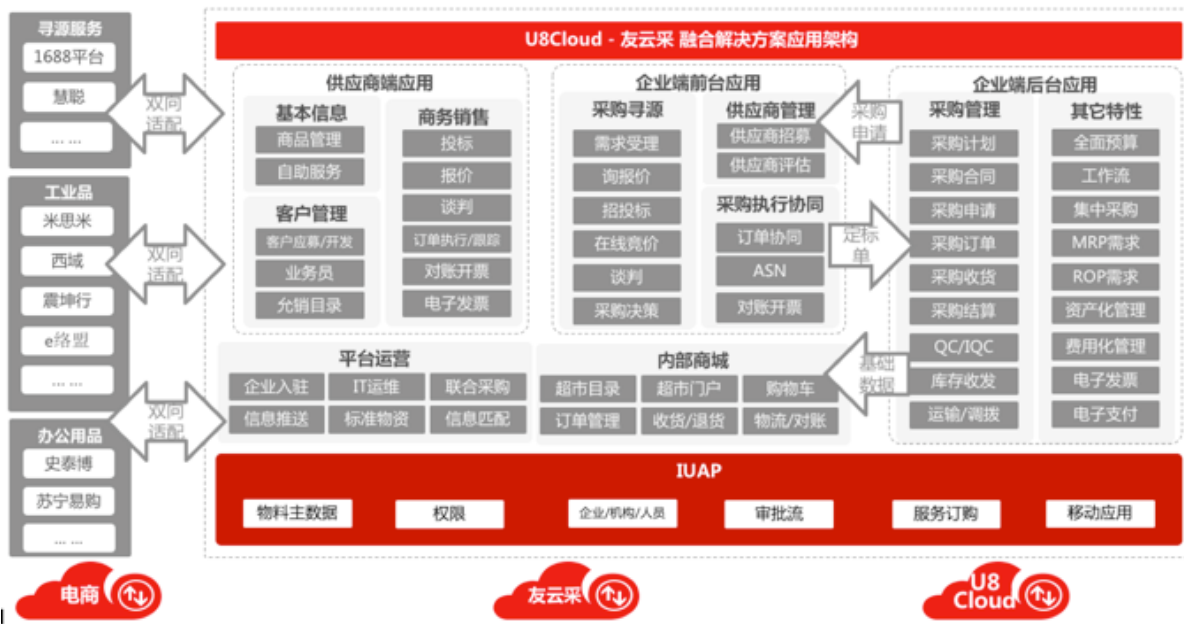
寻源服务
1688平台
慧聪
... ...

双向适配

工业品
米思米
西域
震坤行
e络盟
... ...

双向适配

办公用品
史泰博
苏宁易购
... ...

双向适配

U8Cloud - 友云采 融合解决方案应用架构

供应商端应用
基本信息
商品管理
自助服务
商务销售
投标
报价
谈判
订单执行/跟踪
对账开票
电子发票
客户管理
客户应募/开发
业务员
允销目录

企业端前台应用
采购寻源
需求受理
询报价
招投标
在线竞价
谈判
采购决策
供应商管理
供应商招募
供应商评估
采购执行协同
订单协同
ASN
对账开票

采购申请
定标单
基础数据

企业端后台应用
采购管理
采购计划
采购合同
采购申请
采购订单
采购收货
采购结算
QC/IQC
库存收发
运输/调拨
其它特性
全面预算
工作流
集中采购
MRP需求
ROP需求
资产化管理
费用化管理
电子发票
电子支付

平台运营
企业入驻
IT运维
联合采购
信息推送
标准物资
信息匹配

内部商城
超市目录
超市门户
购物车
订单管理
收货/退货
物流/对账

IUAP
物料主数据
权限
企业/机构/人员
审批流
服务订购
移动应用

电商
友云采
U8 Cloud